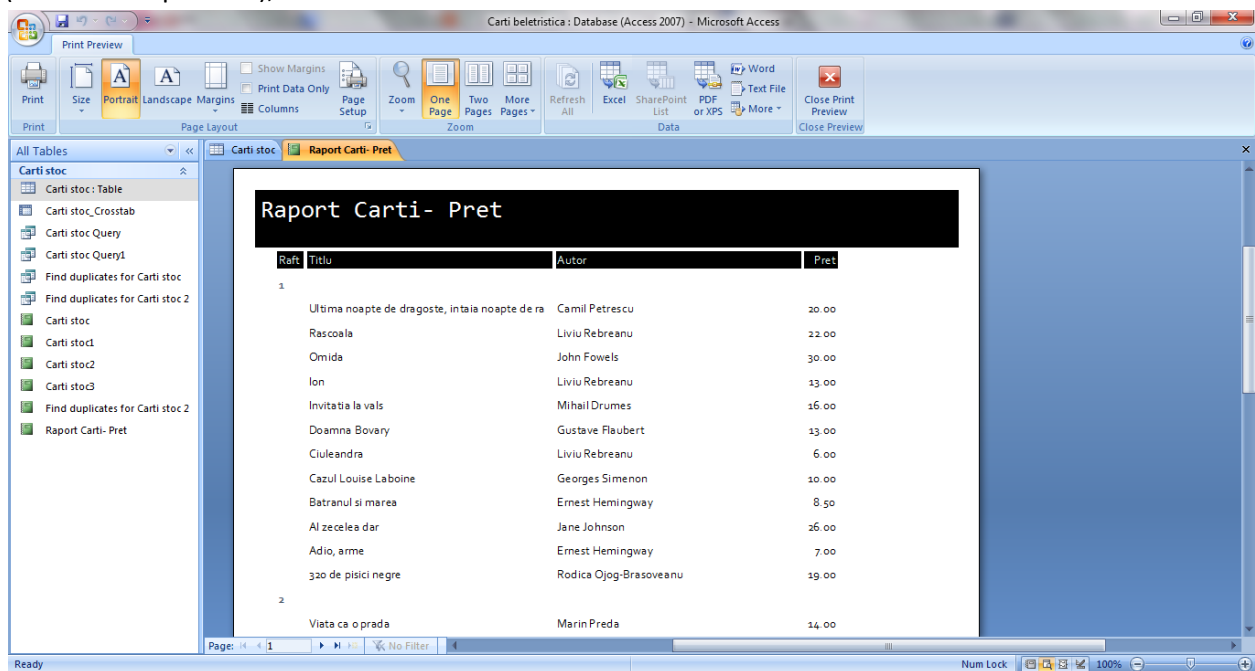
Carti beletristica : Database (Access 2007) - Microsoft Access

Print Preview

Print | Size | Portrait | Landscape | Margins | Show Margins | Print Data Only | Columns | Page Setup | Zoom | One Page | Two Pages | More Pages | Refresh All | Excel | SharePoint List | PDF or XPS | Word | Text File | More | Close Print Preview

Print | Page Layout | Zoom | Data | Close Preview

All Tables

Carti stoc
Carti stoc : Table
Carti stoc_Crosstab
Carti stoc Query
Carti stoc Query1
Find duplicates for Carti stoc
Find duplicates for Carti stoc 2
Carti stoc
Carti stoc1
Carti stoc2
Carti stoc3
Find duplicates for Carti stoc 2
Raport Carti- Pret

Carti stoc | Raport Carti- Pret

Raport Carti- Pret

| Raft | Titlu | Autor | Pret |
|---|---|---|---|
| 1 | | | |
| | Ultima noapte de dragoste, intaia noapte de ra | Camil Petrescu | 20.00 |
| | Rascoala | Liviu Rebreanu | 22.00 |
| | Omida | John Fowels | 30.00 |
| | Ion | Liviu Rebreanu | 13.00 |
| | Invitatia la vals | Mihail Drumes | 16.00 |
| | Doamna Bovary | Gustave Flaubert | 13.00 |
| | Ciuleandra | Liviu Rebreanu | 6.00 |
| | Cazul Louise Laboine | Georges Simenon | 10.00 |
| | Batranul si marea | Ernest Hemingway | 8.50 |
| | Al zecelea dar | Jane Johnson | 26.00 |
| | Adio, arme | Ernest Hemingway | 7.00 |
| | 320 de pisici negre | Rodica Ojog-Brasoveanu | 19.00 |
| 2 | | | |
| | Viata ca o prada | Marin Preda | 14.00 |

Page: 1 | No Filter

Ready | Num Lock | 100%